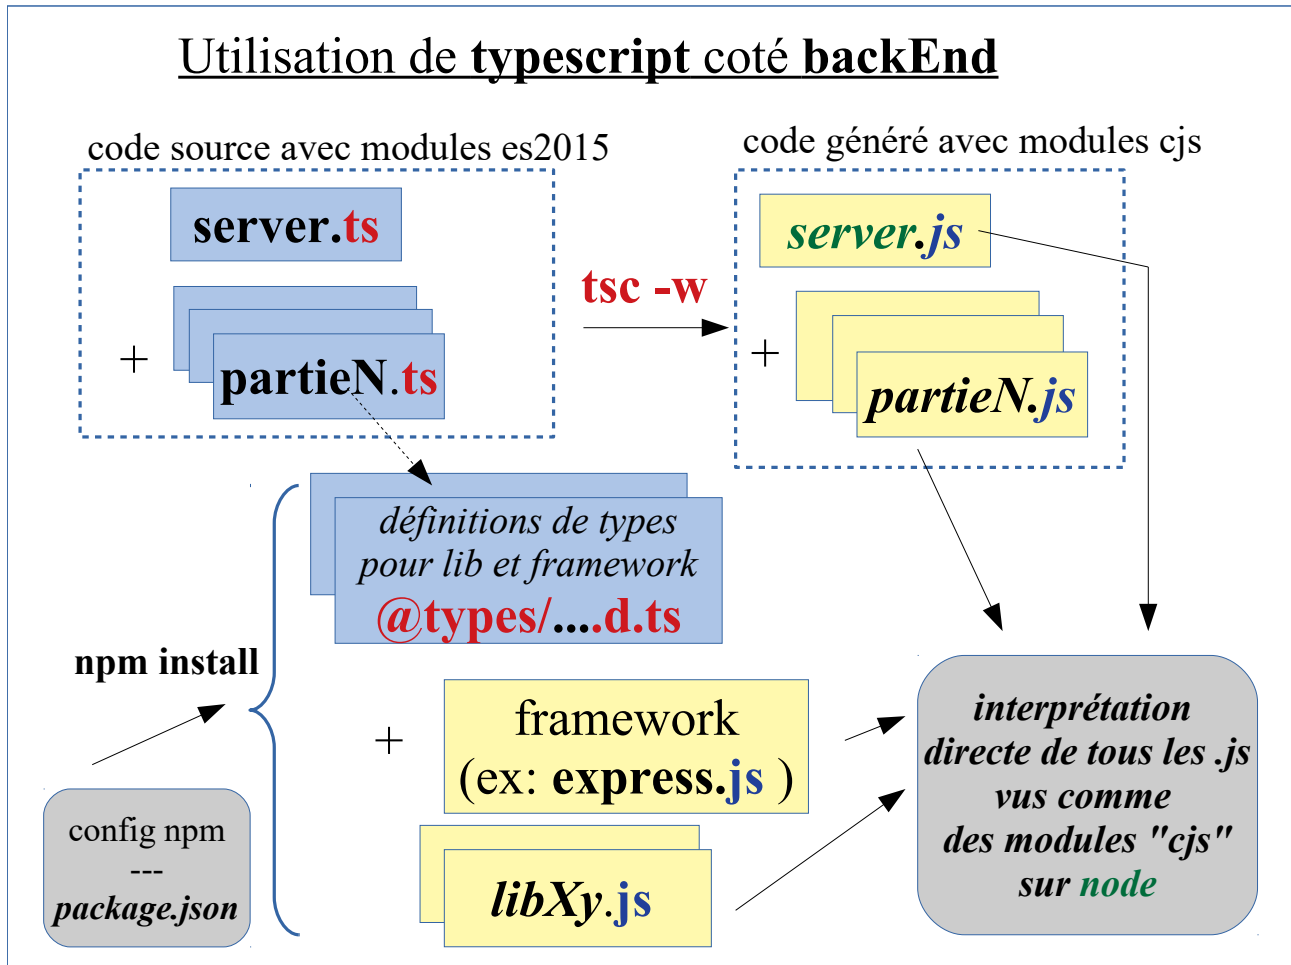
Utilisation de typescript coté backEnd

code source avec modules es2015

server.ts

+

partieN.ts

tsc -w

code généré avec modules cjs

server.js

+

partieN.js

définitions de types pour lib et framework @types/....d.ts

npm install

+

framework (ex: express.js )

libXy.js

config npm --- package.json

interprétation directe de tous les .js vus comme des modules "cjs" sur node